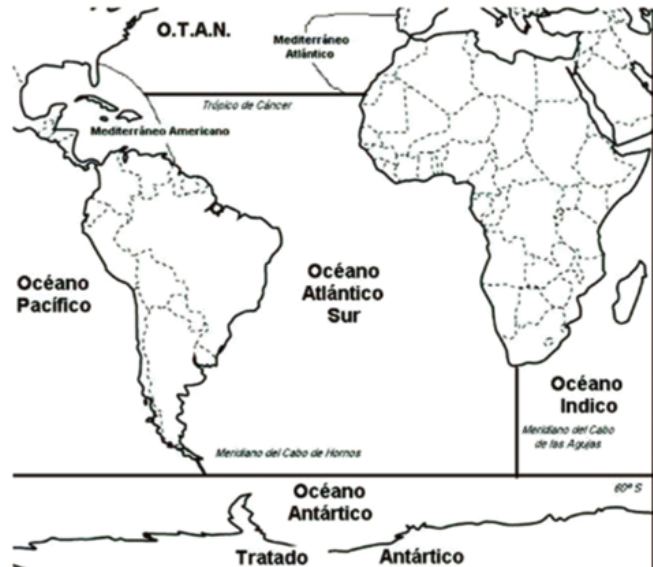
O.T.A.N.

Mediterráneo Atlántico

Trópico de Cáncer

Mediterráneo Americano

Océano Pacífico

Océano Atlántico Sur

Océano Indico

Meridiano del Cabo de Hornos

Meridiano del Cabo de las Agujas

60º S

Océano Antártico

Tratado Antártico